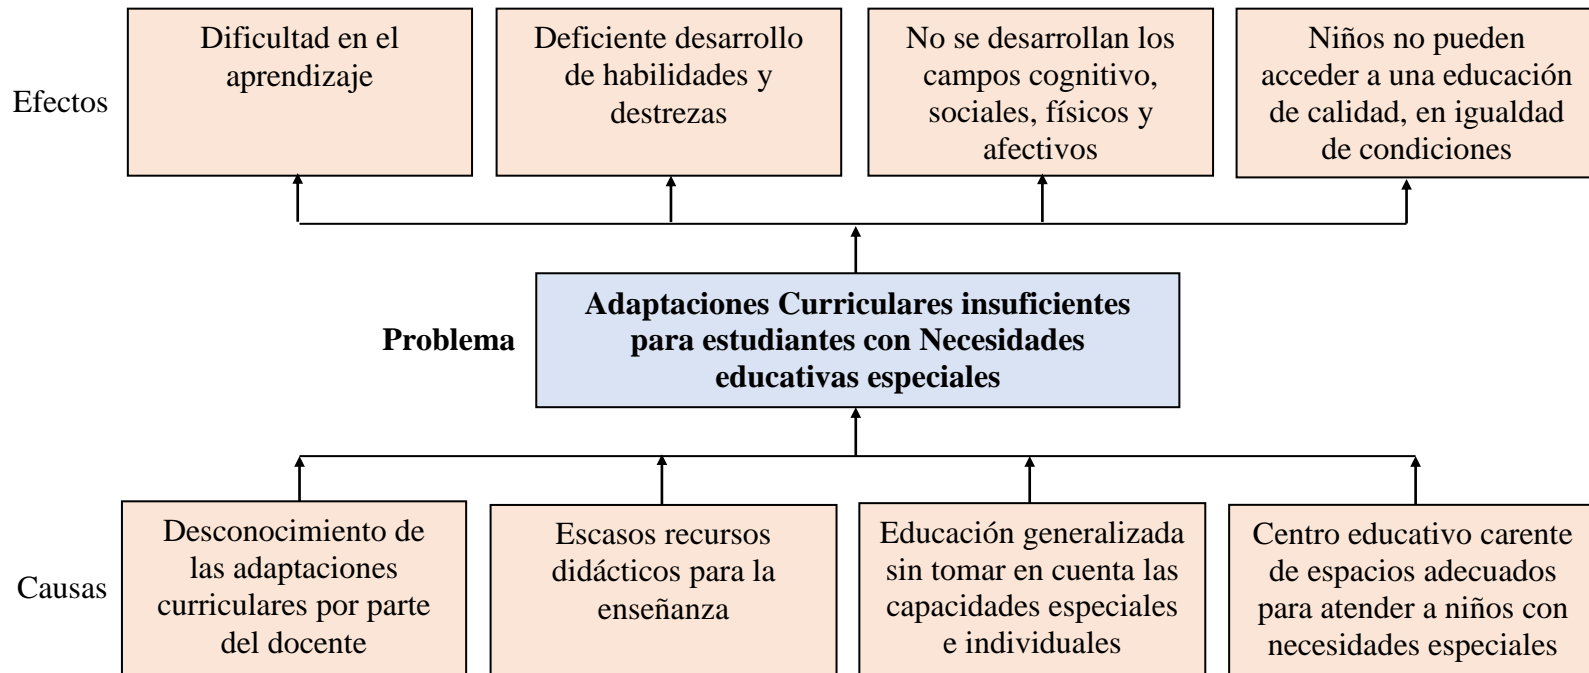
Efectos

Dificultad en el aprendizaje

Deficiente desarrollo de habilidades y destrezas

No se desarrollan los campos cognitivo, sociales, físicos y afectivos

Niños no pueden acceder a una educación de calidad, en igualdad de condiciones

Problema

Adaptaciones Curriculares insuficientes para estudiantes con Necesidades educativas especiales

Causas

Desconocimiento de las adaptaciones curriculares por parte del docente

Escasos recursos didácticos para la enseñanza

Educación generalizada sin tomar en cuenta las capacidades especiales e individuales

Centro educativo carente de espacios adecuados para atender a niños con necesidades especiales